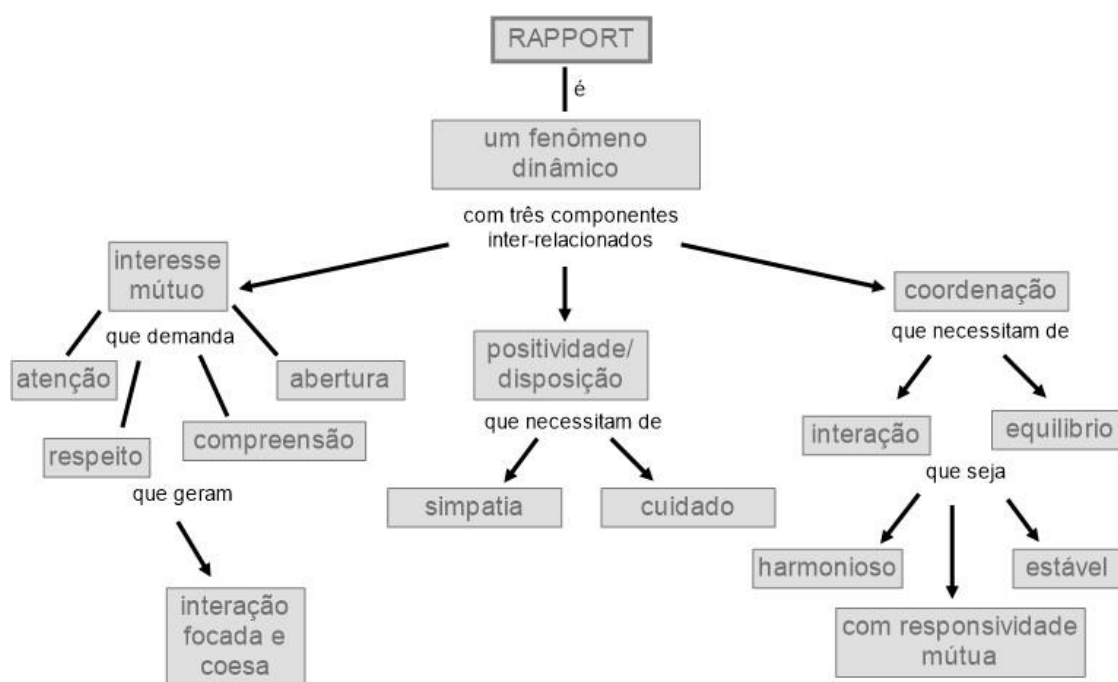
RAPPORT

é

um fenômeno dinâmico

com três componentes inter-relacionados

interesse mútuo

que demanda

atenção

abertura

respeito

compreensão

que geram

interação focada e coesa

positividade/ disposição

que necessitam de

simpatia

cuidado

coordenação

que necessitam de

interação

equilibrio

que seja

harmonioso

estável

com responsividade mútua